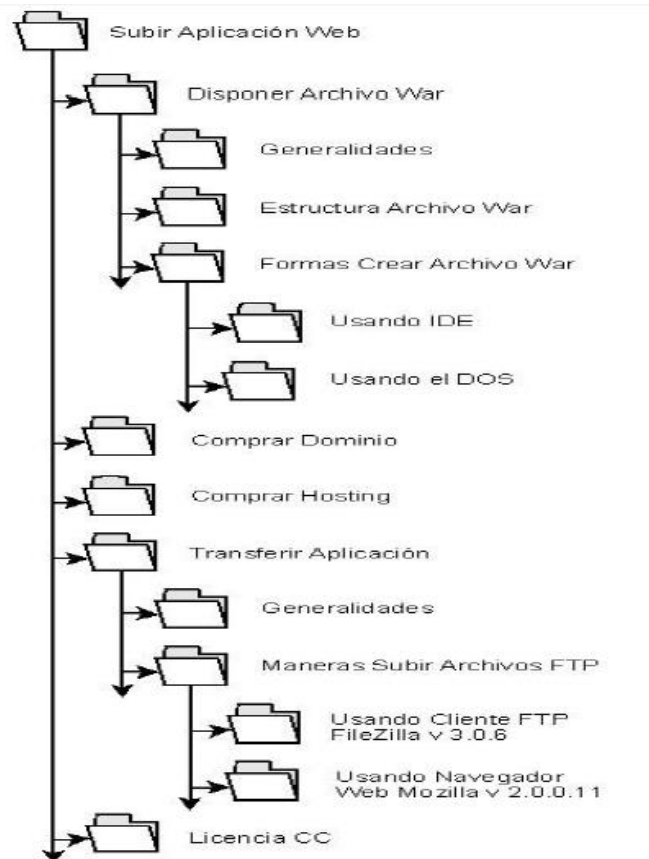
Subir Aplicación Web

Disponer Archivo War

Generalidades

Estructura Archivo War

Formas Crear Archivo War

Usando IDE

Usando el DOS

Comprar Dominio

Comprar Hosting

Transferir Aplicación

Generalidades

Maneras Subir Archivos FTP

Usando Cliente FTP FileZilla v 3.0.6

Usando Navegador Web Mozilla v 2.0.0.11

Licencia CC